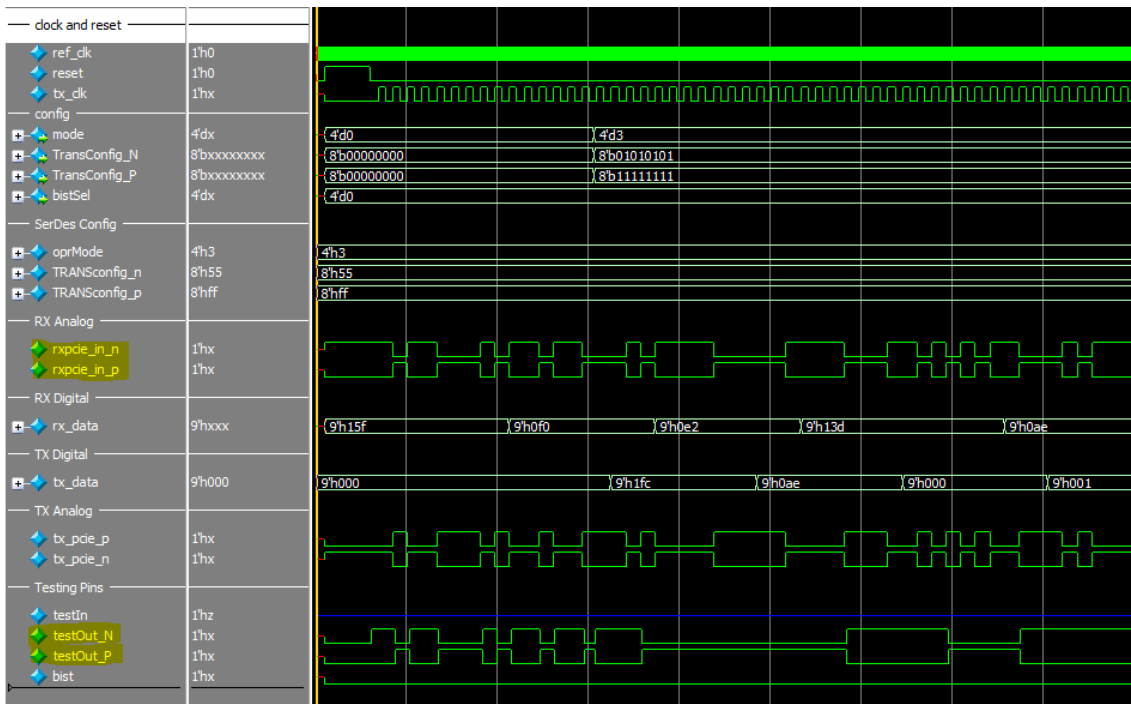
clock and reset

| | |
|---|---|
| ref_clk | 1'h0 |
| reset | 1'h0 |
| tx_clk | 1'hx |

config

| | |
|---|---|
| mode | 4'dx |
| TransConfig_N | 8'bxxxxxxxx |
| TransConfig_P | 8'bxxxxxxxx |
| bistSel | 4'dx |

SerDes Config

| | |
|---|---|
| oprMode | 4'h3 |
| TRANSconfig_n | 8'h55 |
| TRANSconfig_p | 8'hff |

RX Analog

| | |
|---|---|
| rxpcie_in_n | 1'hx |
| rxpcie_in_p | 1'hx |

RX Digital

| | |
|---|---|
| rx_data | 9'hxxx |

TX Digital

| | |
|---|---|
| tx_data | 9'h000 |

TX Analog

| | |
|---|---|
| tx_pcie_p | 1'hx |
| tx_pcie_n | 1'hx |

Testing Pins

| | |
|---|---|
| testIn | 1'hz |
| testOut_N | 1'hx |
| testOut_P | 1'hx |
| bist | 1'hx |

4'd0 4'd3
8'b00000000 8'b01010101
8'b00000000 8'b11111111
4'd0
4'h3
8'h55
8'hff
9'h15f 9'h0f0 9'h0e2 9'h13d 9'h0ae
9'h000 9'h1fc 9'h0ae 9'h000 9'h001